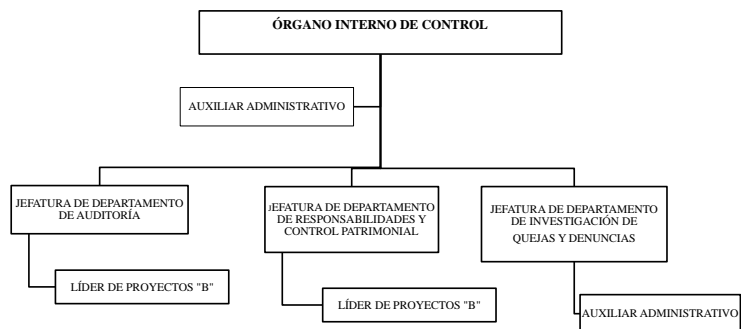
ÓRGANO INTERNO DE CONTROL

AUXILIAR ADMINISTRATIVO

JEFATURA DE DEPARTAMENTO DE AUDITORÍA

LÍDER DE PROYECTOS "B"

JEFATURA DE DEPARTAMENTO DE RESPONSABILIDADES Y CONTROL PATRIMONIAL

LÍDER DE PROYECTOS "B"

JEFATURA DE DEPARTAMENTO DE INVESTIGACIÓN DE QUEJAS Y DENUNCIAS

AUXILIAR ADMINISTRATIVO